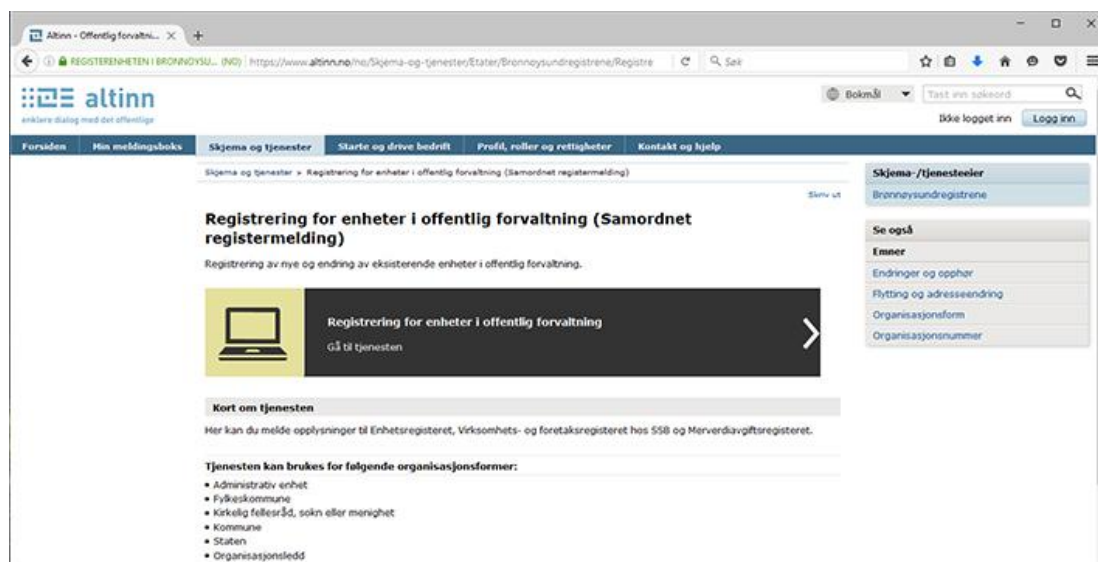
Altinn - Offentlig forvaltni... ×  +

REGISTERENHETEN I BRONNOYSU... (NO) | https://www.altinn.no/no/Skjema-og-tjenester/Etater/Bronnoysundregistrene/Registre    Søk

altinn
enklere dialog med det offentlige

Bokmål    Tast inn søkeord
Ikke logget inn    Logg inn

Forsiden | Min meldingsboks | Skjema og tjenester | Starte og drive bedrift | Profil, roller og rettigheter | Kontakt og hjelp

Skjema og tjenester > Registrering for enheter i offentlig forvaltning (Samordnet registermelding)

Skriv ut

Registrering for enheter i offentlig forvaltning (Samordnet registermelding)

Registrering av nye og endring av eksisterende enheter i offentlig forvaltning.

Registrering for enheter i offentlig forvaltning
Gå til tjenesten

Kort om tjenesten

Her kan du melde opplysninger til Enhetsregisteret, Virksomhets- og foretaksregisteret hos SSB og Merverdiavgiftsregisteret.

Tjenesten kan brukes for følgende organisasjonsformer:
• Administrativ enhet
• Fylkeskommune
• Kirkelig fellesråd, sokn eller menighet
• Kommune
• Staten
• Organisasjonsledd

Skjema-/tjenesteeier
Brønnøysundregistrene

Se også
Emner
Endringer og opphør
Flytting og adresseendring
Organisasjonsform
Organisasjonsnummer